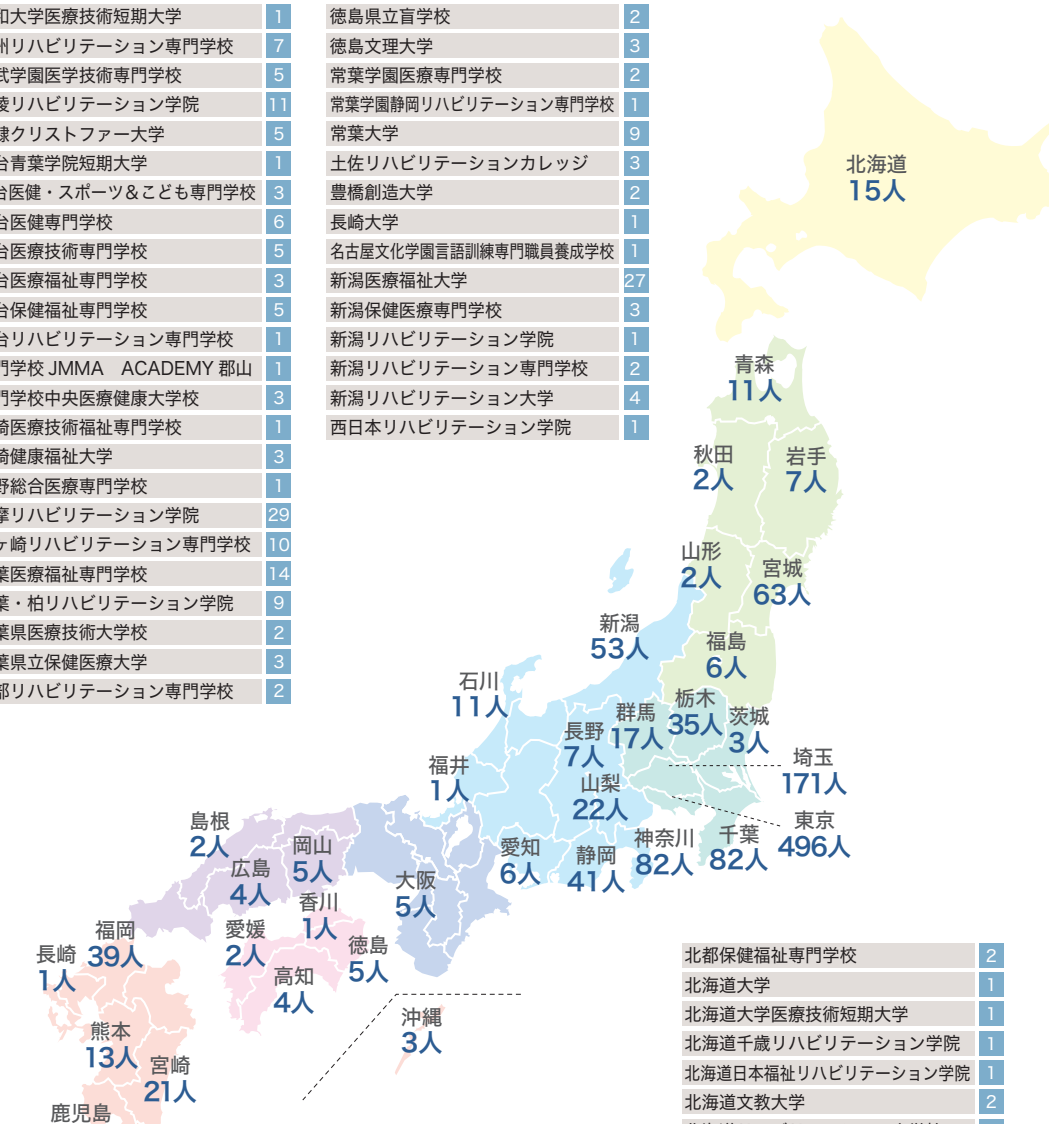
| 知大学医療技術短期大学 | 1 |
|---|---|
| 州リハビリテーション専門学校 | 7 |
| 武学園医学技術専門学校 | 5 |
| 綾リハビリテーション学院 | 11 |
| 隷クリストファー大学 | 5 |
| 台青葉学院短期大学 | 1 |
| 台医健・スポーツ＆こども専門学校 | 3 |
| 台医健専門学校 | 6 |
| 台医療技術専門学校 | 5 |
| 台医療福祉専門学校 | 3 |
| 台保健福祉専門学校 | 5 |
| 台リハビリテーション専門学校 | 1 |
| 門学校 JMMA　ACADEMY 郡山 | 1 |
| 門学校中央医療健康大学校 | 3 |
| 崎医療技術福祉専門学校 | 1 |
| 崎健康福祉大学 | 3 |
| 野総合医療専門学校 | 1 |
| 摩リハビリテーション学院 | 29 |
| ケ崎リハビリテーション専門学校 | 10 |
| 葉医療福祉専門学校 | 14 |
| 葉・柏リハビリテーション学院 | 9 |
| 葉県医療技術大学校 | 2 |
| 葉県立保健医療大学 | 3 |
| 都リハビリテーション専門学校 | 2 |

| 徳島県立盲学校 | 2 |
|---|---|
| 徳島文理大学 | 3 |
| 常葉学園医療専門学校 | 2 |
| 常葉学園静岡リハビリテーション専門学校 | 1 |
| 常葉大学 | 9 |
| 土佐リハビリテーションカレッジ | 3 |
| 豊橋創造大学 | 2 |
| 長崎大学 | 1 |
| 名古屋文化学園言語訓練専門職員養成学校 | 1 |
| 新潟医療福祉大学 | 27 |
| 新潟保健医療専門学校 | 3 |
| 新潟リハビリテーション学院 | 1 |
| 新潟リハビリテーション専門学校 | 2 |
| 新潟リハビリテーション大学 | 4 |
| 西日本リハビリテーション学院 | 1 |

北海道 15人
青森 11人
秋田 2人
岩手 7人
山形 2人
宮城 63人
新潟 53人
福島 6人
石川 11人
群馬 17人
栃木 35人
茨城 3人
長野 7人
埼玉 171人
福井 1人
山梨 22人
東京 496人
神奈川 82人
千葉 82人
島根 2人
岡山 5人
愛知 6人
静岡 41人
広島 4人
大阪 5人
香川 1人
福岡 39人
愛媛 2人
長崎 1人
徳島 5人
高知 4人
沖縄 3人
熊本 13人
宮崎 21人
鹿児島

| 北都保健福祉専門学校 | 2 |
|---|---|
| 北海道大学 | 1 |
| 北海道大学医療技術短期大学 | 1 |
| 北海道千歳リハビリテーション学院 | 1 |
| 北海道日本福祉リハビリテーション学院 | 1 |
| 北海道文教大学 | 2 |
| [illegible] | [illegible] |